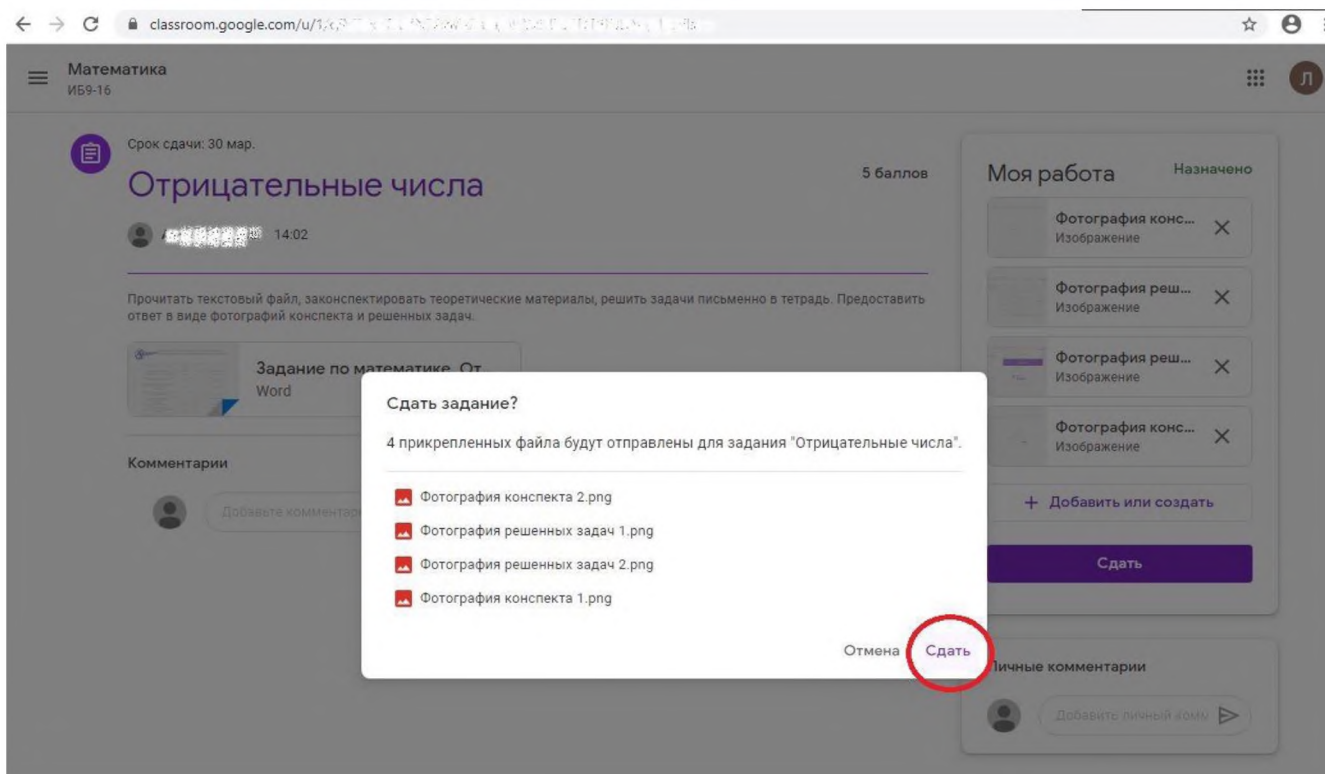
classroom.google.com/u/1/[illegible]

Математика
ИБ9-16

Л

Срок сдачи: 30 мар.

Отрицательные числа

5 баллов

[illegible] 14:02

Прочитать текстовый файл, законспектировать теоретические материалы, решить задачи письменно в тетрадь. Предоставить ответ в виде фотографий конспекта и решенных задач.

Задание по математике. От...
Word

Комментарии

Добавьте комментар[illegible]

Моя работа

Назначено

Фотография конс...
Изображение

Фотография реш...
Изображение

Фотография реш...
Изображение

Фотография конс...
Изображение

+ Добавить или создать

Сдать

Личные комментарии

Добавить личный комм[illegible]

Сдать задание?

4 прикрепленных файла будут отправлены для задания "Отрицательные числа".

Фотография конспекта 2.png

Фотография решенных задач 1.png

Фотография решенных задач 2.png

Фотография конспекта 1.png

Отмена

Сдать